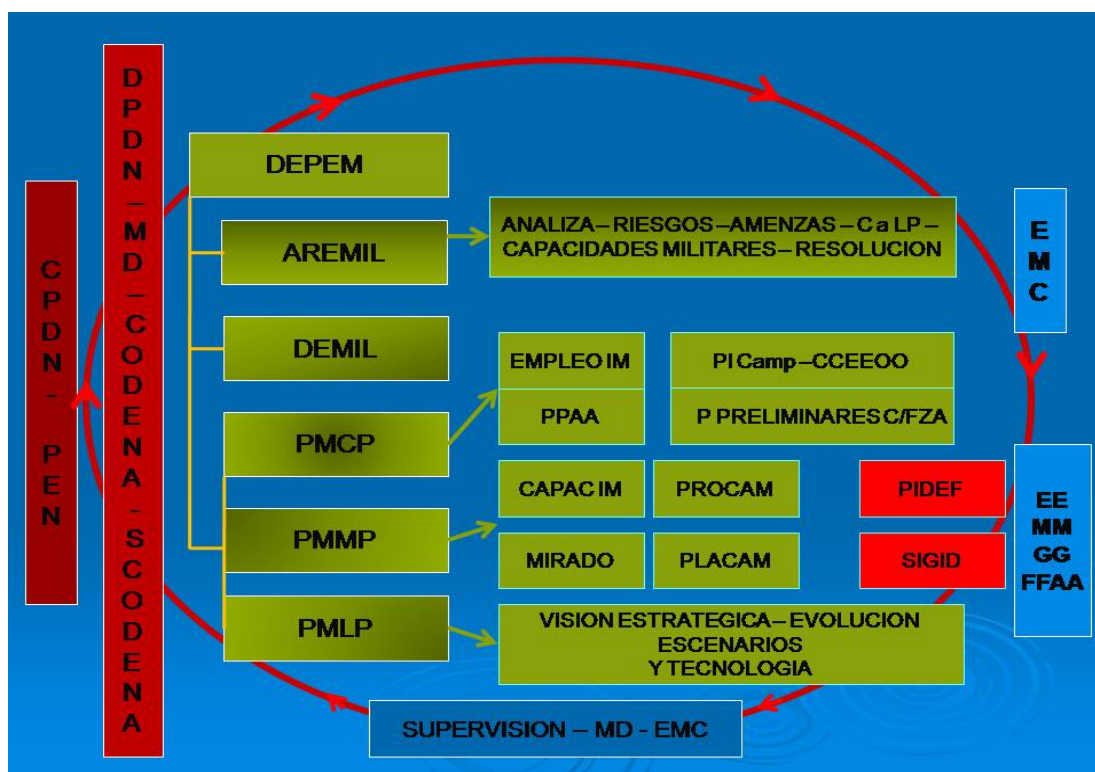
CPDN - PEN

DPDN – MD – CODENA - SCODENA

DEPEM

AREMIL

ANALIZA – RIESGOS – AMENZAS – C a LP – CAPACIDADES MILITARES – RESOLUCION

EMC

DEMIL

EMPLEO IM

PI Camp – CCEEOO

PMCP

PPAA

P PRELIMINARES C/FZA

CAPAC IM

PROCAM

PIDEF

PMMP

MIRADO

PLACAM

SIGID

EE
MM
GG
FFAA

PMLP

VISION ESTRATEGICA – EVOLUCION
ESCENARIOS
Y TECNOLOGIA

SUPERVISION – MD - EMC